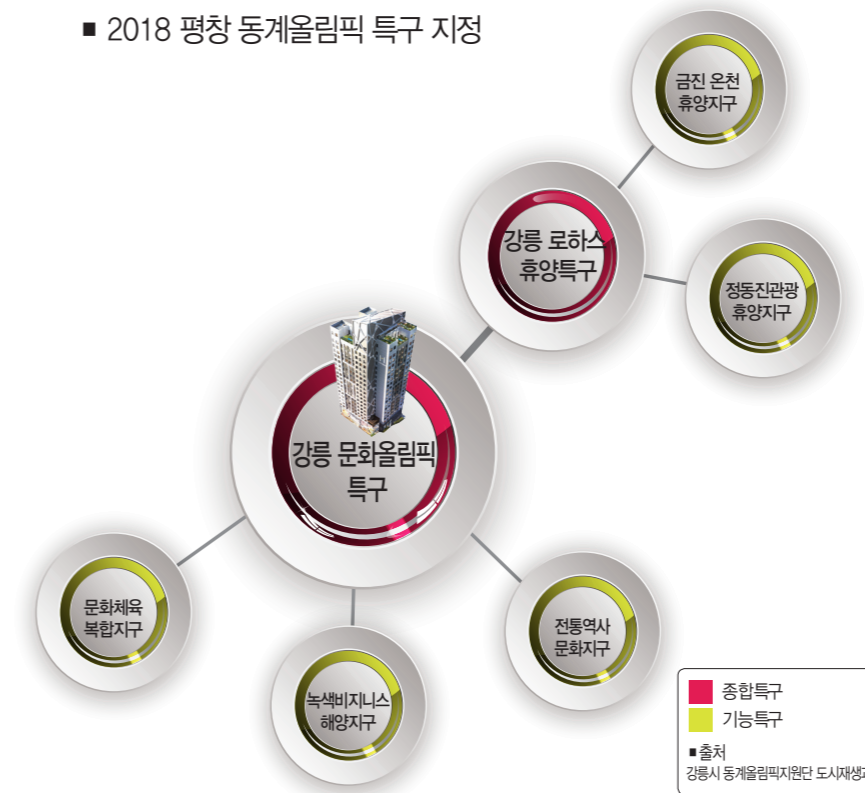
■ 2018 평창 동계올림픽 특구 지정

금진 온천 휴양지구

강릉 로하스 휴양특구

정동진관광 휴양지구

강릉 문화올림픽 특구

문화체육 복합지구

녹색비지니스 해양지구

전통역사 문화지구

종합특구

기능특구

■출처
강릉시 동계올림픽지원단 도시재생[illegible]